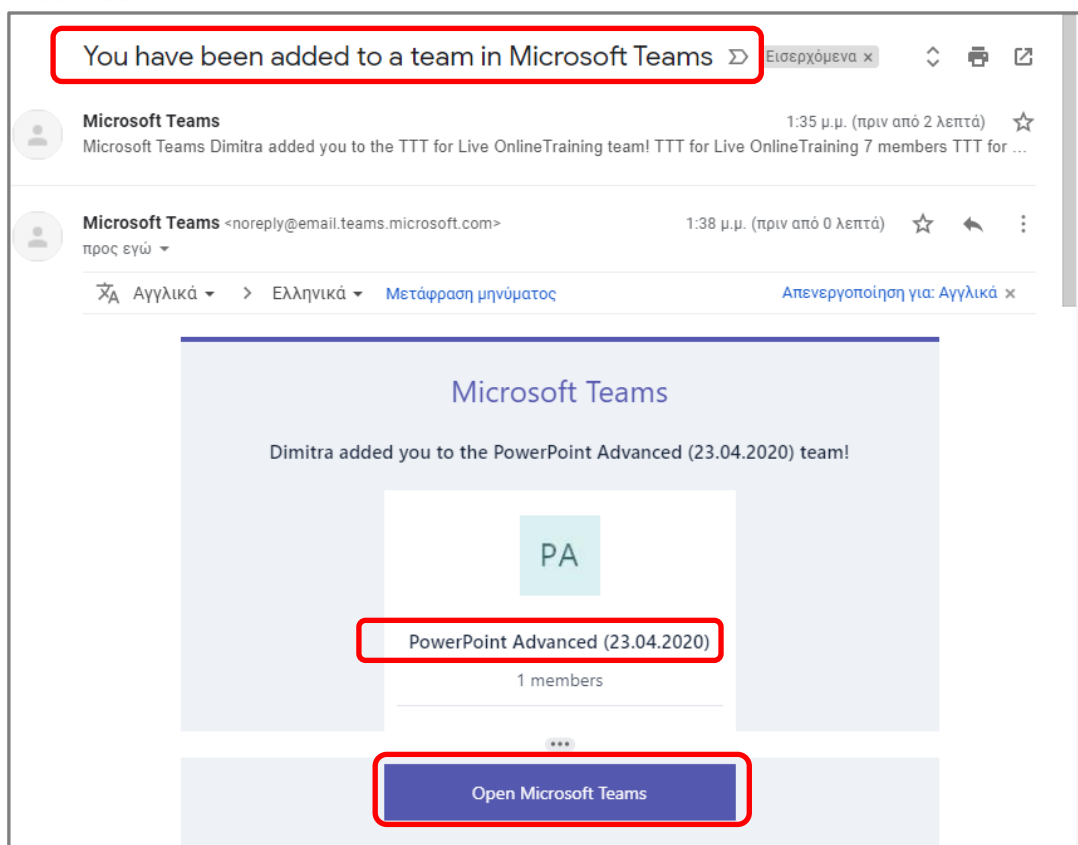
You have been added to a team in Microsoft Teams

Εισερχόμενα ×

Microsoft Teams
1:35 μ.μ. (πριν από 2 λεπτά)
Microsoft Teams Dimitra added you to the TTT for Live OnlineTraining team! TTT for Live OnlineTraining 7 members TTT for ...

Microsoft Teams <noreply@email.teams.microsoft.com>
1:38 μ.μ. (πριν από 0 λεπτά)
προς εγώ

Αγγλικά > Ελληνικά Μετάφραση μηνύματος
Απενεργοποίηση για: Αγγλικά ×

Microsoft Teams

Dimitra added you to the PowerPoint Advanced (23.04.2020) team!

PA

PowerPoint Advanced (23.04.2020)

1 members

Open Microsoft Teams